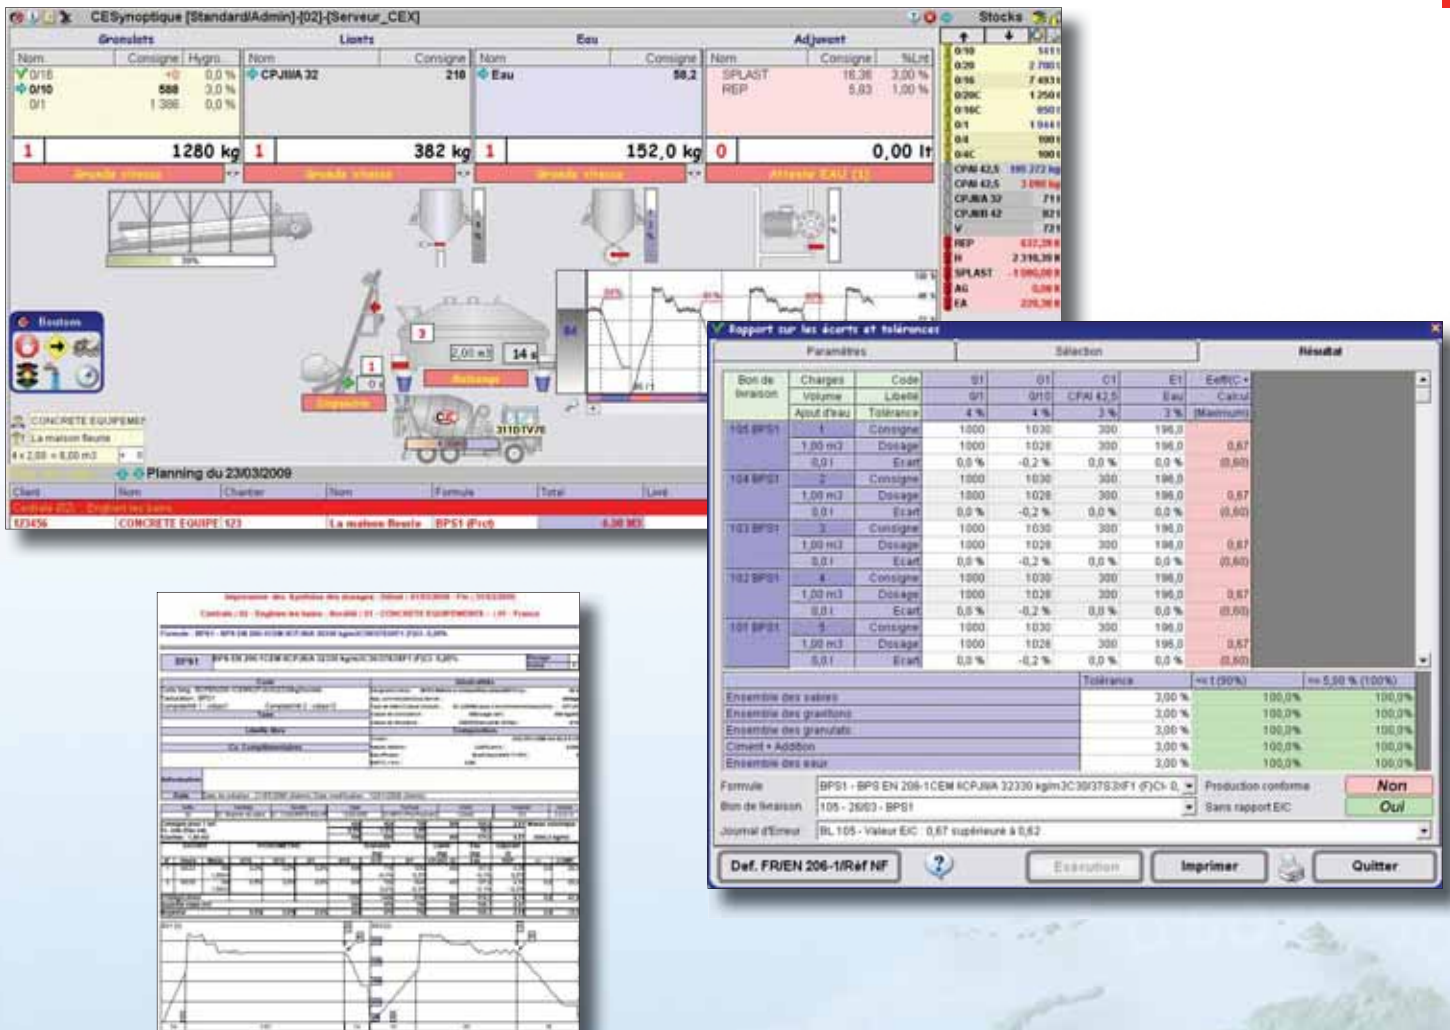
CESynoptique [Standard/Admin]-[02]-[Serveur_CEX]

Stocks

Granulats

| Nom | Consigne | Hygro. |
|---|---|---|
| 0/16 | +0 | 0,0 % |
| 0/10 | 588 | 3,0 % |
| 0/1 | 1 386 | 0,0 % |

1 1280 kg

Liants

| Nom | Consigne |
|---|---|
| CPJ/MA 32 | 218 |

1 382 kg

Eau

| Nom | Consigne |
|---|---|
| Eau | 58,2 |

1 152,0 kg

Adjuvant

| Nom | Consigne | %Lnt |
|---|---|---|
| SPLAST | 16,36 | 3,00 % |
| REP | 5,83 | 1,00 % |

0 0,00 lt

Attente EAU (1)

| | |
|---|---|
| 0/10 | |
| 0/20 | 2 700 t |
| 0/16 | 7 493 t |
| 0/20C | 1 250 t |
| 0/16C | |
| 0/1 | 1 944 t |
| 0/4 | |
| 0/4C | |
| CPAI 42,5 | 395 272 kg |
| CPAI 42,5 | 3 090 kg |
| CPJ/MA 32 | |
| CPJ/MB 42 | |
| V | |
| REP | |
| H | 2 316,39 |
| SPLAST | -1 080,00 |
| AG | |
| EA | |

Boutons

CONCRETE EQUIPEMENT
La maison fleurie
4 x 2,00 = 8,00 m3

2,00 m3 14 s

3

1

Malaxage

311DTV76

Planning du 23/03/2009

| Client | Nom | Chantier | Nom | Formule | Total | Livré |
|---|---|---|---|---|---|---|
| 123456 | CONCRETE EQUIPE | 123 | La maison fleurie | BPS1 (Prct) | | 6,00 M3 |

Rapport sur les écarts et tolérances

Paramètres | Sélection | Résultat

| Bon de livraison | Charges | Code | 0/1 | 0/1 | C1 | E1 | Eeff/C+ |
|---|---|---|---|---|---|---|---|
| | Volume | Libellé | 0/1 | 0/10 | CPAI 42,5 | Eau | Calcul |
| | Ajout d'eau | Tolérance | 4 % | 4 % | 3 % | 3 % | (Maximum) |
| 105 BPS1 | 1 | Consigne | 1000 | 1030 | 300 | 196,0 | |
| | 1,00 m3 | Dosage | 1000 | 1028 | 300 | 196,0 | 0,67 |
| | 0,01 | Ecart | 0,0 % | -0,2 % | 0,0 % | 0,0 % | (0,60) |
| 104 BPS1 | 2 | Consigne | 1000 | 1030 | 300 | 196,0 | |
| | 1,00 m3 | Dosage | 1000 | 1028 | 300 | 196,0 | 0,67 |
| | 0,01 | Ecart | 0,0 % | -0,2 % | 0,0 % | 0,0 % | (0,60) |
| 103 BPS1 | 3 | Consigne | 1000 | 1030 | 300 | 196,0 | |
| | 1,00 m3 | Dosage | 1000 | 1028 | 300 | 196,0 | 0,67 |
| | 0,01 | Ecart | 0,0 % | -0,2 % | 0,0 % | 0,0 % | (0,60) |
| 102 BPS1 | 4 | Consigne | 1000 | 1030 | 300 | 196,0 | |
| | 1,00 m3 | Dosage | 1000 | 1028 | 300 | 196,0 | 0,67 |
| | 0,01 | Ecart | 0,0 % | -0,2 % | 0,0 % | 0,0 % | (0,60) |
| 101 BPS1 | 5 | Consigne | 1000 | 1030 | 300 | 196,0 | |
| | 1,00 m3 | Dosage | 1000 | 1028 | 300 | 196,0 | 0,67 |
| | 0,01 | Ecart | 0,0 % | -0,2 % | 0,0 % | 0,0 % | (0,60) |

| | Tolérance | <= 1 (90%) | <= 5,00 % (100%) |
|---|---|---|---|
| Ensemble des sables | 3,00 % | 100,0% | 100,0% |
| Ensemble des gravillons | 3,00 % | 100,0% | 100,0% |
| Ensemble des granulats | 3,00 % | 100,0% | 100,0% |
| Ciment + Addition | 3,00 % | 100,0% | 100,0% |
| Ensemble des eaux | 3,00 % | 100,0% | 100,0% |

Formule: BPS1 - BPS EN 206-1CEM I/CPJ/MA 32330 kg/m3C30/37S3/XF1 (F)Cl- 0,
Production conforme: Non
Bon de livraison: 105 - 26/03 - BPS1
Sans rapport E/C: Oui
Journal d'Erreur: BL 105 - Valeur E/C 0,67 supérieure à 0,62

Def. FR/EN 206-1/Réf NF | ? | Exécution | Imprimer | Quitter

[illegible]

BPS1